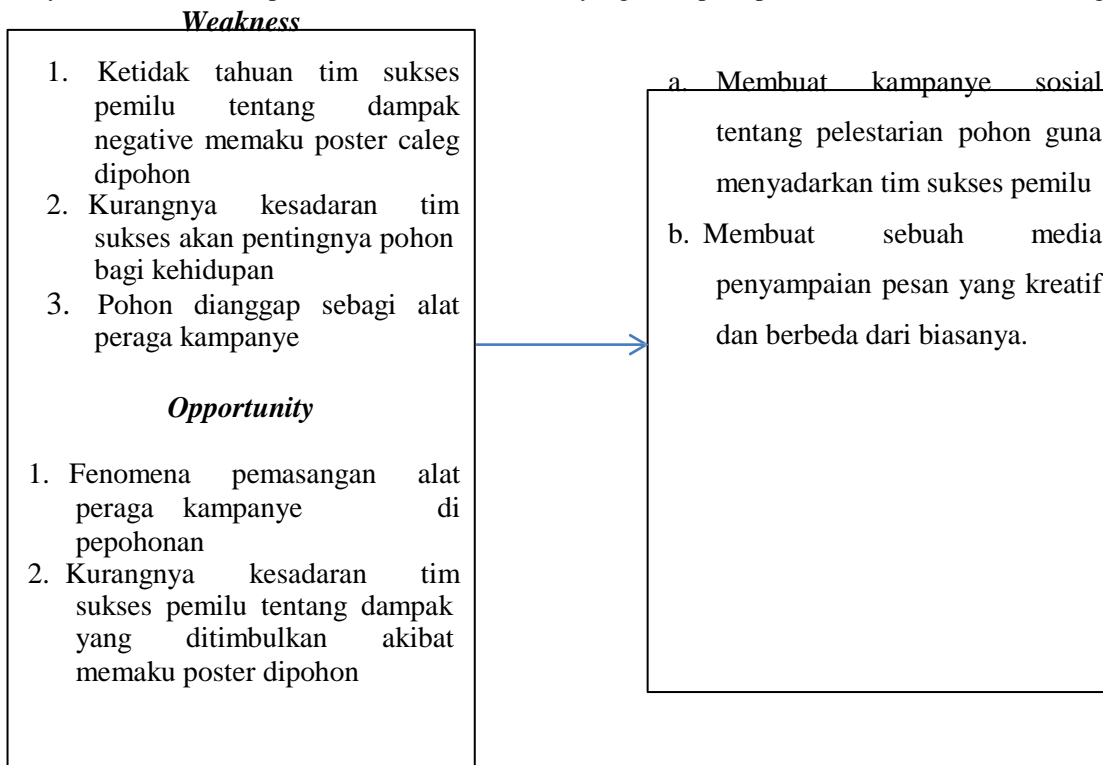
*Weakness*

1. Ketidak tahuan tim sukses pemilu tentang dampak negative memaku poster caleg dipohon
2. Kurangnya kesadaran tim sukses akan pentingnya pohon bagi kehidupan
3. Pohon dianggap sebagi alat peraga kampanye

*Opportunity*

1. Fenomena pemasangan alat peraga kampanye di pepohonan
2. Kurangnya kesadaran tim sukses pemilu tentang dampak yang ditimbulkan akibat memaku poster dipohon

a. Membuat kampanye sosial tentang pelestarian pohon guna menyadarkan tim sukses pemilu
b. Membuat sebuah media penyampaian pesan yang kreatif dan berbeda dari biasanya.